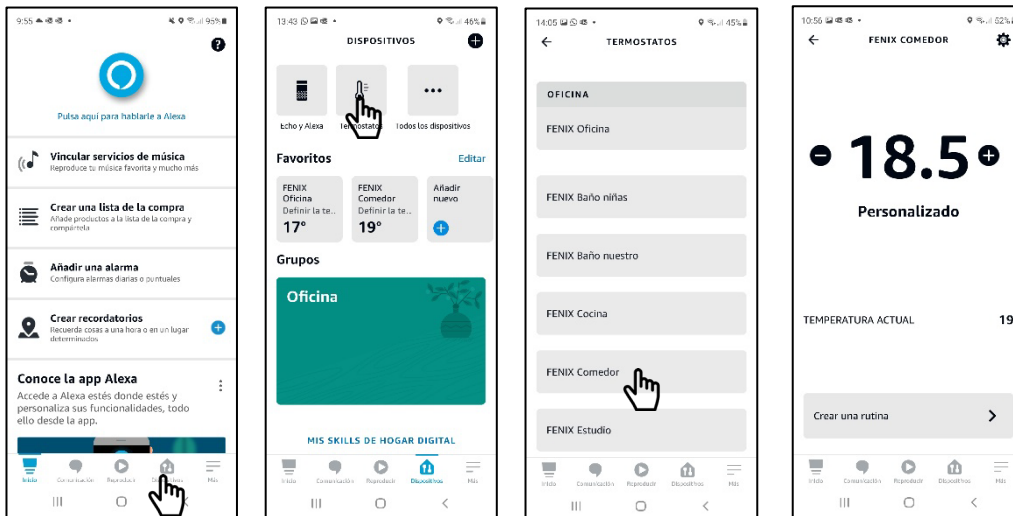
9:55 95%

?

Pulsa aquí para hablarle a Alexa

Vincular servicios de música
Reproduce tu música favorita y mucho más

Crear una lista de la compra
Añade productos a la lista de la compra y compártela

Añadir una alarma
Configura alarmas diarias o puntuales

Crear recordatorios
Recuerda cosas a una hora o en un lugar determinados

Conoce la app Alexa
Accede a Alexa estés donde estés y personaliza sus funcionalidades, todo ello desde la app.

Inicio Comunicación Reproducir Dispositivos Más

13:43 46%

DISPOSITIVOS

Echo y Alexa Termostatos Todos los dispositivos

Favoritos Editar

FENIX Oficina Definir la te... 17°
FENIX Comedor Definir la te... 19°
Añadir nuevo

Grupos

Oficina

MIS SKILLS DE HOGAR DIGITAL

Inicio Comunicación Reproducir Dispositivos Más

14:05 45%

TERMOSTATOS

OFICINA

FENIX Oficina

FENIX Baño niñas

FENIX Baño nuestro

FENIX Cocina

FENIX Comedor

FENIX Estudio

Inicio Comunicación Reproducir Dispositivos Más

10:56 82%

FENIX COMEDOR

18.5

Personalizado

TEMPERATURA ACTUAL 19

Crear una rutina

Inicio Comunicación Reproducir Dispositivos Más